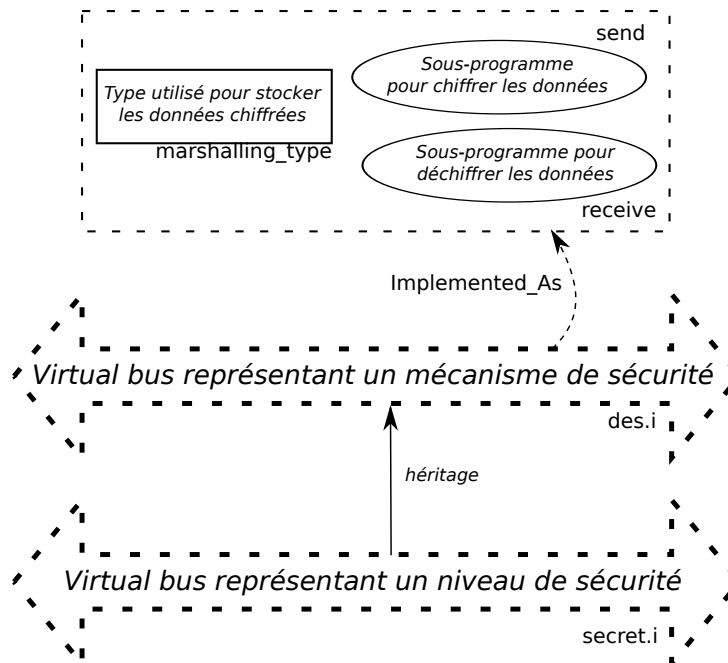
send

Type utilisé pour stocker les données chiffrées

marshalling_type

Sous-programme pour chiffrer les données

Sous-programme pour déchiffrer les données

receive

Implemented_As

Virtual bus représentant un mécanisme de sécurité

des.i

héritage

Virtual bus représentant un niveau de sécurité

secret.i